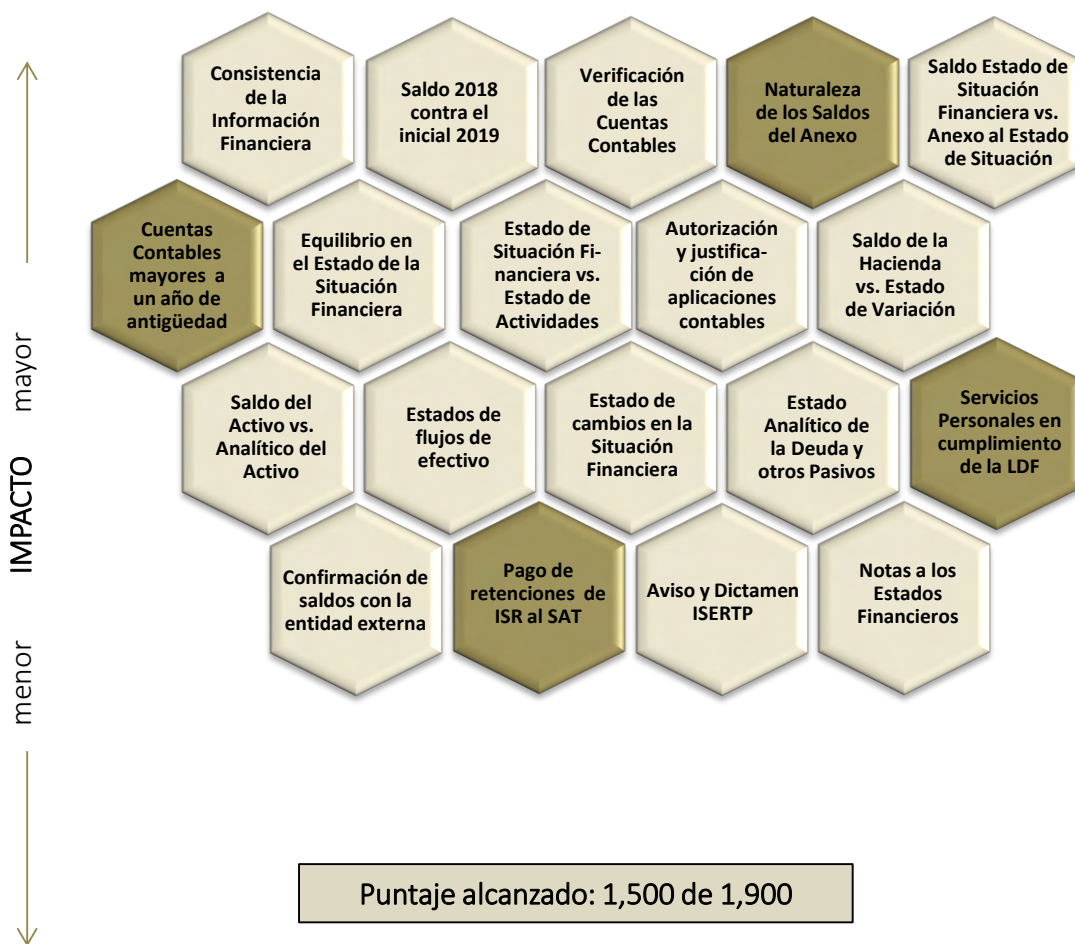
menor IMPACTO mayor

Consistencia de la Información Financiera

Saldo 2018 contra el inicial 2019

Verificación de las Cuentas Contables

Naturaleza de los Saldos del Anexo

Saldo Estado de Situación Financiera vs. Anexo al Estado de Situación

Cuentas Contables mayores a un año de antigüedad

Equilibrio en el Estado de la Situación Financiera

Estado de Situación Financiera vs. Estado de Actividades

Autorización y justificación de aplicaciones contables

Saldo de la Hacienda vs. Estado de Variación

Saldo del Activo vs. Analítico del Activo

Estados de flujos de efectivo

Estado de cambios en la Situación Financiera

Estado Analítico de la Deuda y otros Pasivos

Servicios Personales en cumplimiento de la LDF

Confirmación de saldos con la entidad externa

Pago de retenciones de ISR al SAT

Aviso y Dictamen ISERTP

Notas a los Estados Financieros

Puntaje alcanzado: 1,500 de 1,900